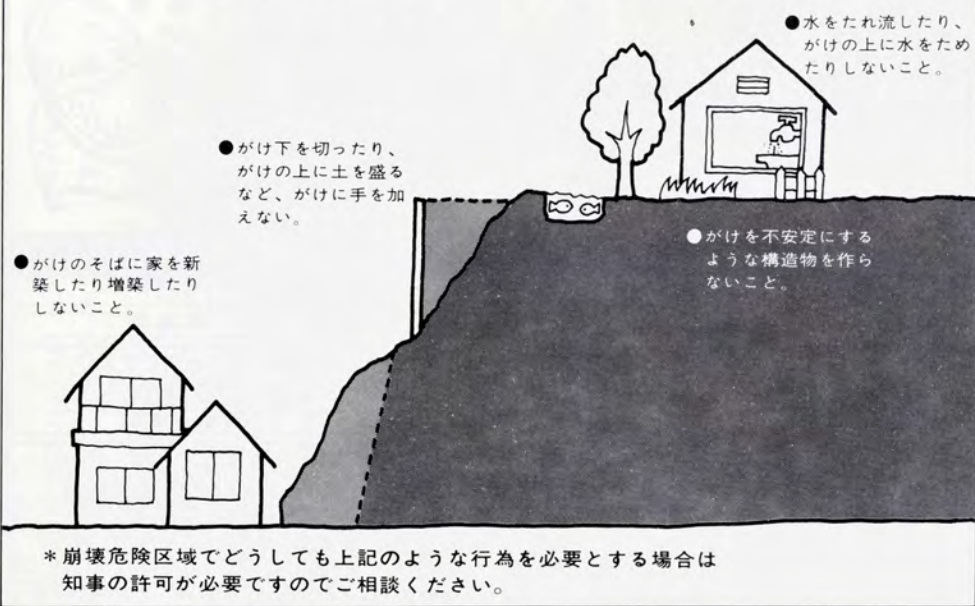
●水をたれ流したり、がけの上に水をためたりしないこと。

●がけ下を切ったり、がけの上に土を盛るなど、がけに手を加えない。

●がけのそばに家を新築したり増築したりしないこと。

●がけを不安定にするような構造物を作らないこと。

＊崩壊危険区域でどうしても上記のような行為を必要とする場合は知事の許可が必要ですのでご相談ください。